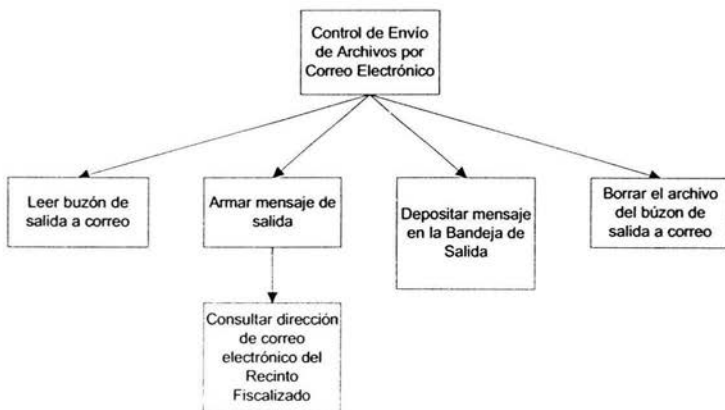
Control de Envío de Archivos por Correo Electrónico

Leer buzón de salida a correo

Armar mensaje de salida

Consultar dirección de correo electrónico del Recinto Fiscalizado

Depositar mensaje en la Bandeja de Salida

Borrar el archivo del búzon de salida a correo